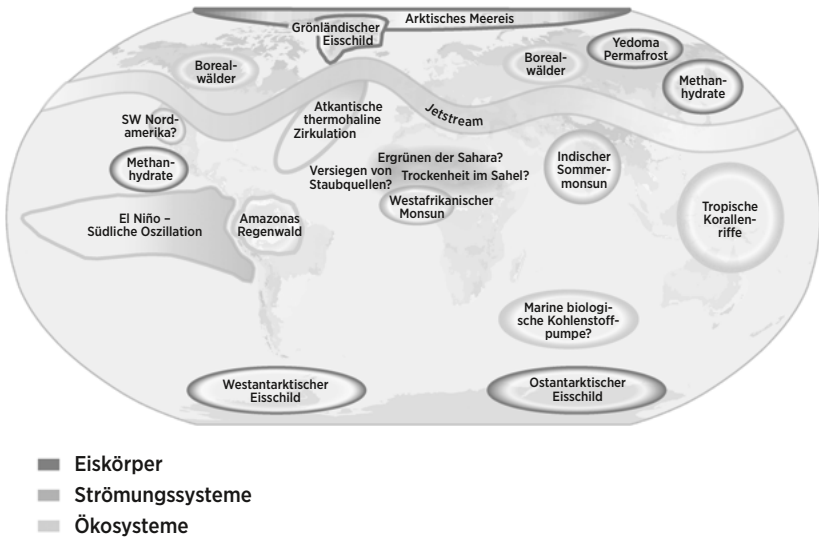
Arktisches Meereis

Grönländischer Eisschild

Boreal-wälder

Boreal-wälder

Yedoma Permafrost

Methan-hydrate

SW Nord-amerika?

Atkantische thermohaline Zirkulation

Jetstream

Methan-hydrate

Ergrünen der Sahara?

Versiegen von Staubquellen?

Trockenheit im Sahel?

Indischer Sommer-monsun

El Niño – Südliche Oszillation

Amazonas Regenwald

Westafrikanischer Monsun

Tropische Korallen-riffe

Marine biologi-sche Kohlenstoff-pumpe?

Westantarktischer Eisschild

Ostantarktischer Eisschild

Eiskörper

Strömungssysteme

Ökosysteme